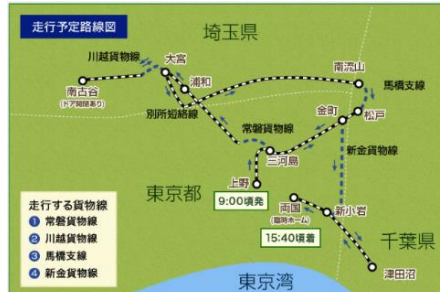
走行予定路線図

埼玉県

川越貨物線

大宮

南古谷
(ドア開閉あり)

浦和

南流山

馬橋支線

別所短絡線

金町

松戸

常磐貨物線

三河島

新金貨物線

東京都

上野

9:00頃発

両国
(臨時ホーム)

新小岩

15:40頃着

千葉県

走行する貨物線
1 常磐貨物線
2 川越貨物線
3 馬橋支線
4 新金貨物線

東京湾

津田沼